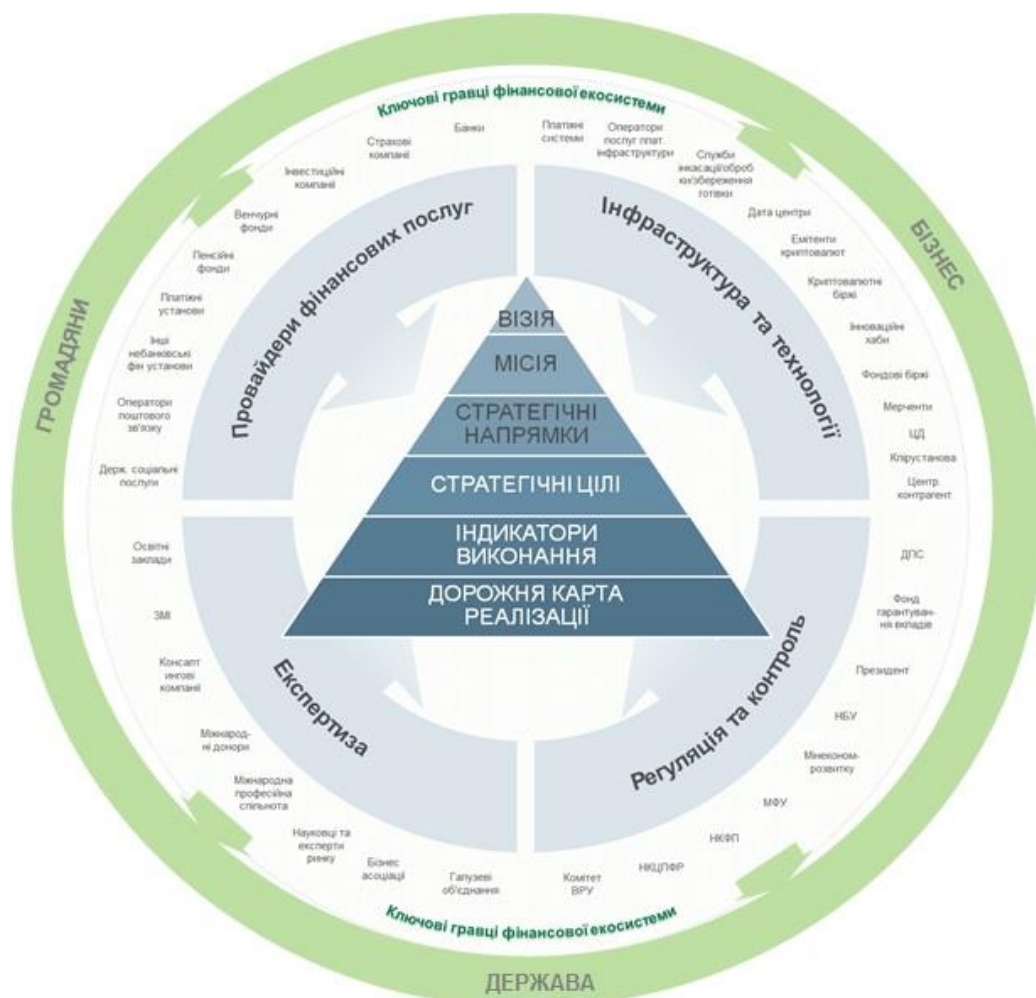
Ключові гравці фінансової екосистеми

Банки
Страхові компанії
Інвестиційні компанії
Венчурні фонди
Пенсійні фонди
Платіжні установи
Інші небанківські фін установи
Оператори поштового зв'язку
Держ. соціальні послуги

Платіжні системи
Оператори послуг плат. інфраструктури
Служби інкасації/обробки/збереження готівки
Дата центри
Емітенти криптовалют
Криптовалютні біржі
Інноваційні хаби
Фондові біржі
Мерченти
ЦД
Кліруcтанова
Центр. контрагент

ДПС
Фонд гарантування вкладів
Президент
НБУ
Мінекономрозвитку
МФУ
НКФП
НКЦПФР
Комітет ВРУ

Галузеві об'єднання
Бізнес асоціації
Науковці та експерти ринку
Міжнародна професійна спільнота
Міжнародні донори
Консалтингові компанії
ЗМІ
Освітні заклади

Провайдери фінансових послуг
Інфраструктура та технології
Експертиза
Регуляція та контроль

ВІЗІЯ
МІСІЯ
СТРАТЕГІЧНІ НАПРЯМКИ
СТРАТЕГІЧНІ ЦІЛІ
ІНДИКАТОРИ ВИКОНАННЯ
ДОРОЖНЯ КАРТА РЕАЛІЗАЦІЇ

ГРОМАДЯНИ
БІЗНЕС

Ключові гравці фінансової екосистеми

ДЕРЖАВА